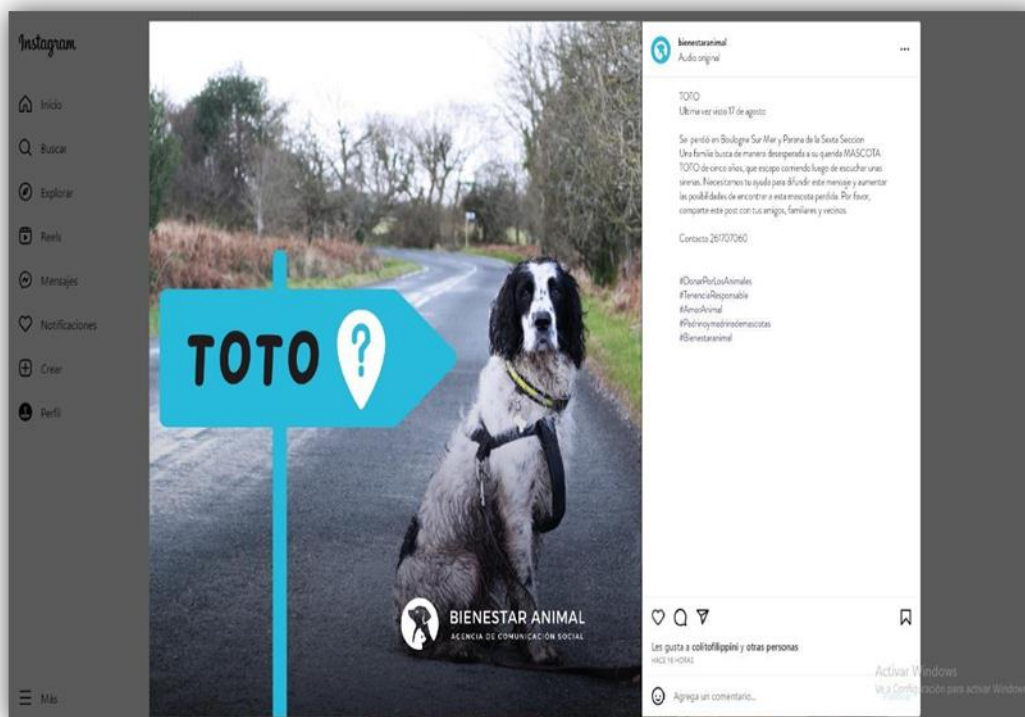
Instagram

Inicio

Buscar

Explorar

Reels

Mensajes

Notificaciones

Crear

Perfil

Más

TOTO

BIENESTAR ANIMAL
AGENCIA DE COMUNICACIÓN SOCIAL

bienestaranimal
Audio original

TOTO
Ultima vez visto 17 de agosto

Se perdió en Boulogne Sur Mer y Parana de la Sexta Seccion
Una familia busca de manera desesperada a su querida MASCOTA TOTO de cinco años, que escapo corriendo luego de escuchar unas sirenas. Necesitamos tu ayuda para difundir este mensaje y aumentar las posibilidades de encontrar a esta mascota perdida. Por favor, comparte este post con tus amigos, familiares y vecinos.

Contacto 261707060

#DonaPorLosAnimales
#TenenciaResponsable
#AmorAnimal
#Padrinoymadrinodemascotas
#Bienestaranimal

Les gusta a colitofilippini y otras personas
HACE 16 HORAS

Agrega un comentario...

Activar Windows
Ve a Configuración para activar Windows